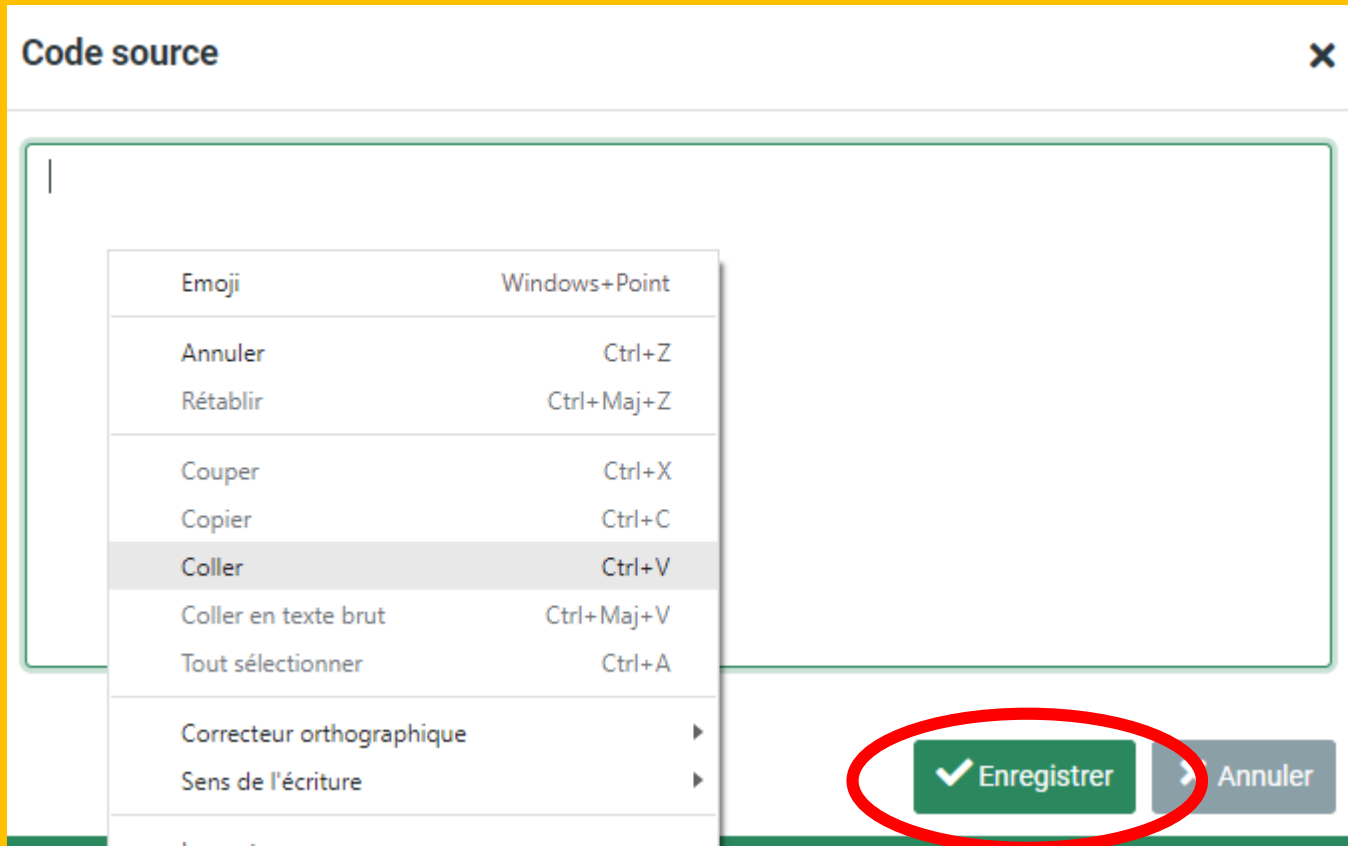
Code source

×

Emoji Windows+Point

Annuler Ctrl+Z
Rétablir Ctrl+Maj+Z

Couper Ctrl+X
Copier Ctrl+C
Coller Ctrl+V
Coller en texte brut Ctrl+Maj+V
Tout sélectionner Ctrl+A

Correcteur orthographique
Sens de l'écriture

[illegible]

Enregistrer

Annuler